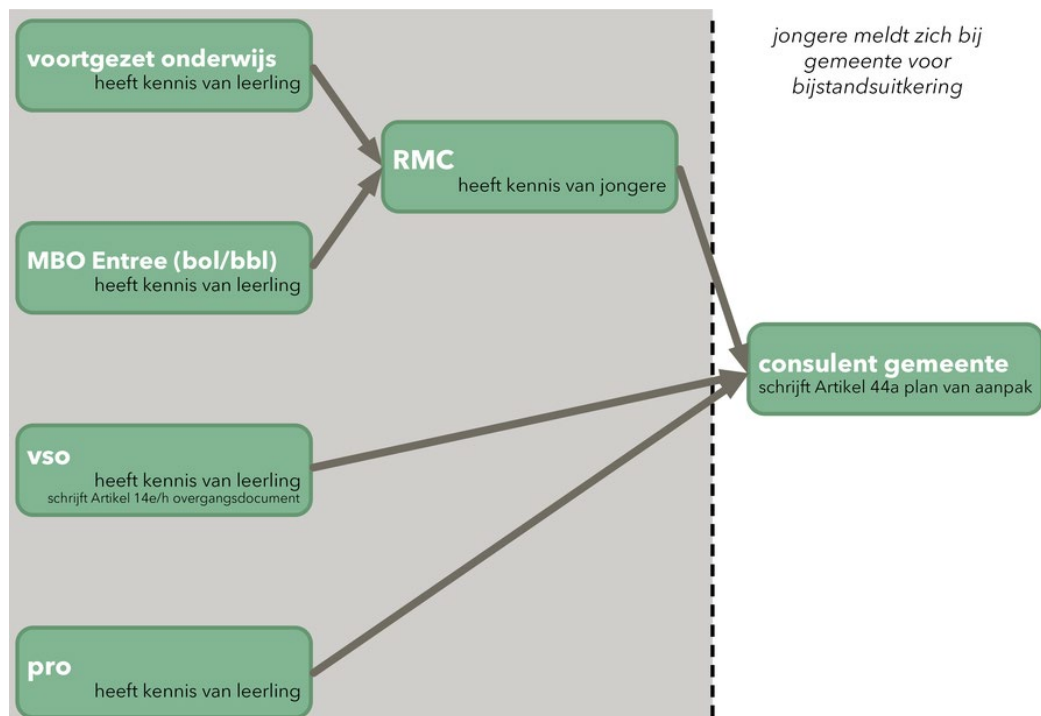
voortgezet onderwijs
heeft kennis van leerling

RMC
heeft kennis van jongere

MBO Entree (bol/bbl)
heeft kennis van leerling

vso
heeft kennis van leerling
schrijft Artikel 14e/h overgangsdocument

pro
heeft kennis van leerling

jongere meldt zich bij gemeente voor bijstandsuitkering

consulent gemeente
schrijft Artikel 44a plan van aanpak